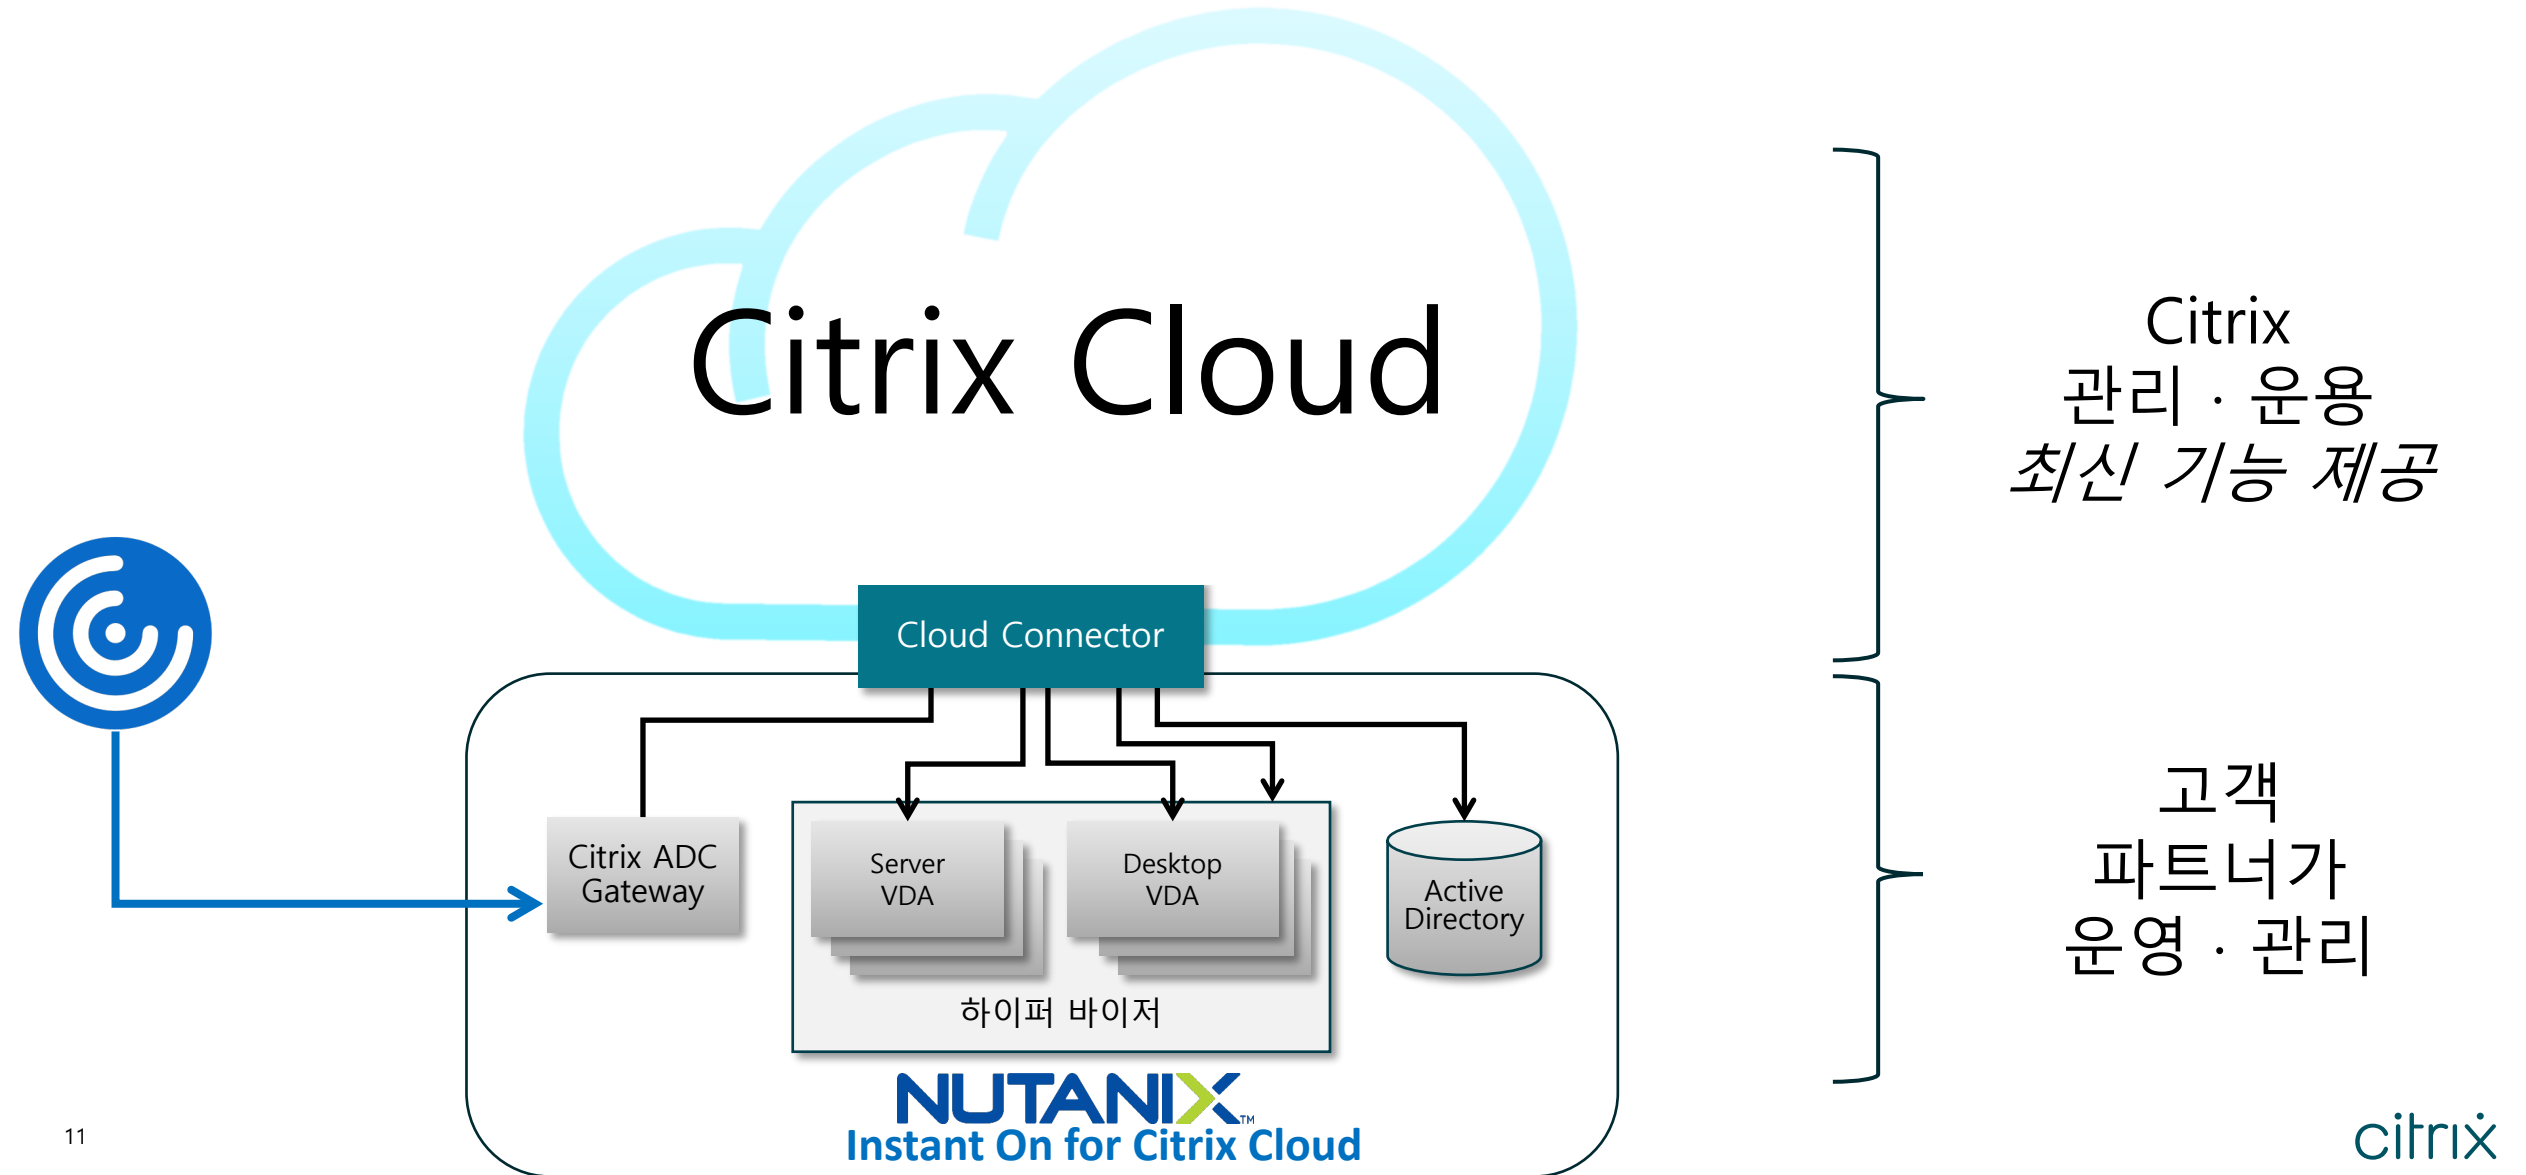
Citrix Cloud

Cloud Connector

Citrix ADC Gateway

Server VDA

Desktop VDA

하이퍼 바이저

Active Directory

NUTANIX™
Instant On for Citrix Cloud

Citrix
관리 · 운용
최신 기능 제공

고객
파트너가
운영 · 관리

11

citrix